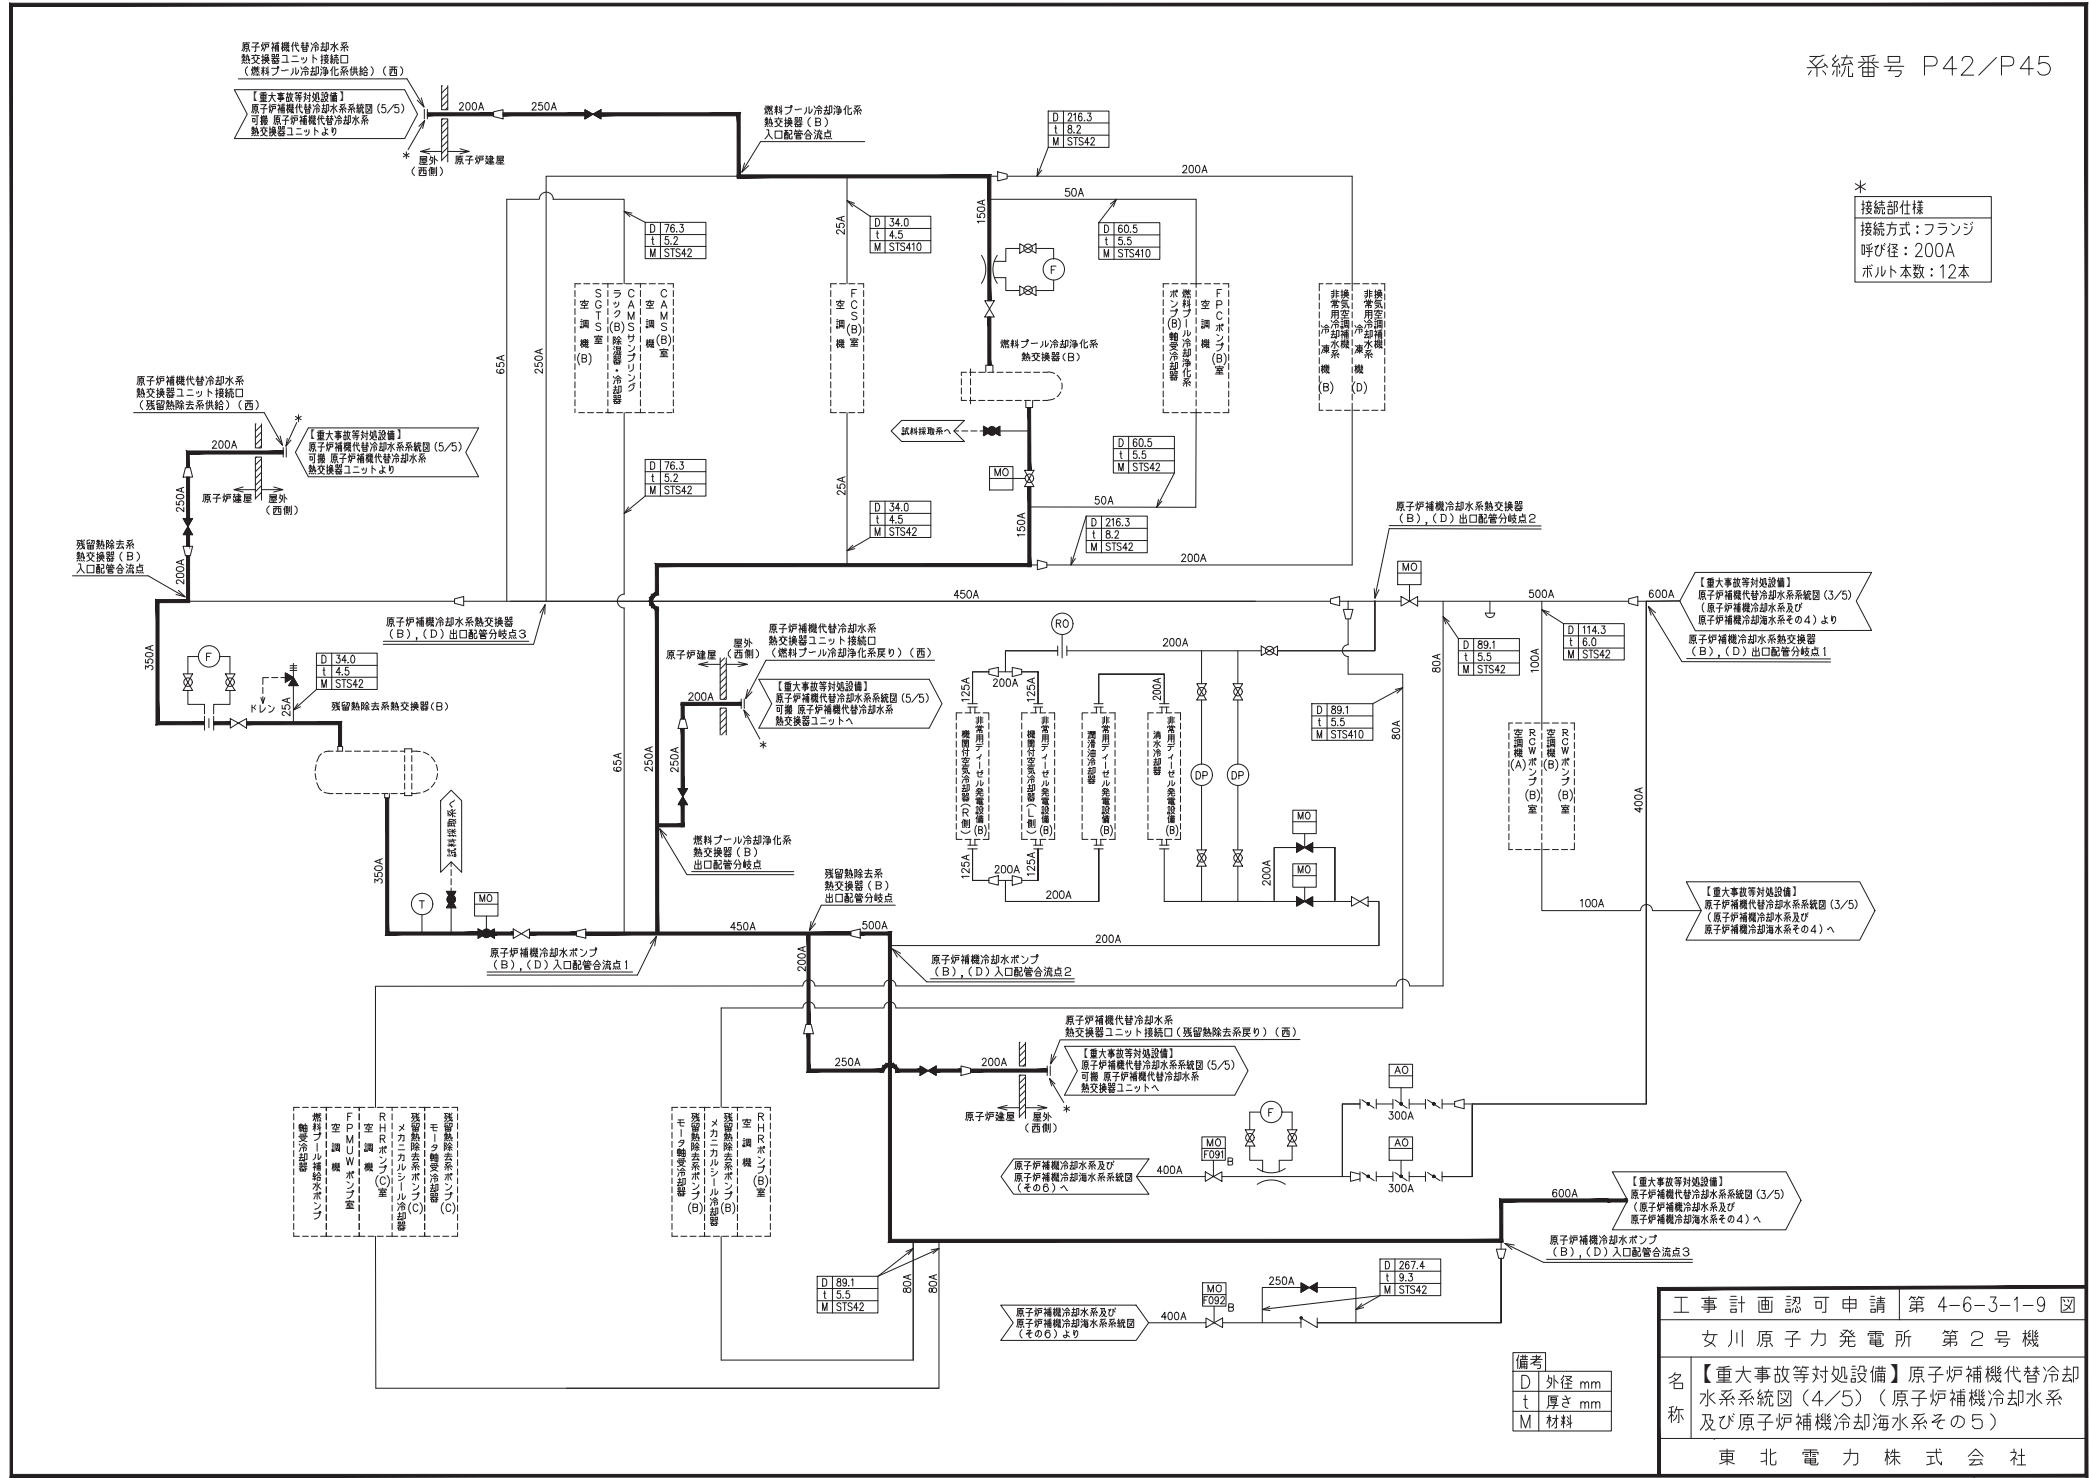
系統番号 P42/P45

原子炉補機代替冷却水系
熱交換器ユニット接続口
(燃料プール冷却浄化系供給)(西)

【重大事故等対処設備】
原子炉補機代替冷却水系系統図(5/5)
可搬 原子炉補機代替冷却水系
熱交換器ユニットより

200A
250A

* 屋外(西側) 原子炉建屋

燃料プール冷却浄化系
熱交換器(B)
入口配管合流点

| D | 216.3 |
|---|---|
| t | 8.2 |
| M | STS42 |

200A
50A
150A

| D | 76.3 |
|---|---|
| t | 5.2 |
| M | STS42 |

| D | 34.0 |
|---|---|
| t | 4.5 |
| M | STS410 |

| D | 60.5 |
|---|---|
| t | 5.5 |
| M | STS410 |

*
接続部仕様
接続方式:フランジ
呼び径:200A
ボルト本数:12本

25A
SGTS室 空調機(B)
CAMS(B)室 空調機
CAMSサンプリングラック(B)除湿器・冷却器
FCS(B)室 空調機
燃料プール冷却浄化系熱交換器(B)
FPCポンプ(B)室 空調機
燃料プール冷却浄化系ポンプ(B)軸受冷却器
換気空調補機非常用冷却水系冷凍機(B)
換気空調補機非常用冷却水系冷凍機(D)

65A
250A

原子炉補機代替冷却水系
熱交換器ユニット接続口
(残留熱除去系供給)(西)

【重大事故等対処設備】
原子炉補機代替冷却水系系統図(5/5)
可搬 原子炉補機代替冷却水系
熱交換器ユニットより

200A
原子炉建屋 屋外(西側)
250A

| D | 76.3 |
|---|---|
| t | 5.2 |
| M | STS42 |

試料採取系へ
MO

| D | 60.5 |
|---|---|
| t | 5.5 |
| M | STS42 |

25A
50A

| D | 34.0 |
|---|---|
| t | 4.5 |
| M | STS42 |

| D | 216.3 |
|---|---|
| t | 8.2 |
| M | STS42 |

150A
200A

残留熱除去系
熱交換器(B)
入口配管合流点
200A

原子炉補機冷却水系熱交換器
(B),(D)出口配管分岐点2

MO
450A
500A
600A

【重大事故等対処設備】
原子炉補機代替冷却水系系統図(3/5)
(原子炉補機冷却水系及び
原子炉補機冷却海水系その4)より

原子炉補機冷却水系熱交換器
(B),(D)出口配管分岐点3

原子炉補機冷却水系熱交換器
(B),(D)出口配管分岐点1

350A
F

| D | 34.0 |
|---|---|
| t | 4.5 |
| M | STS42 |

ドレン
25A
残留熱除去系熱交換器(B)

原子炉補機代替冷却水系
熱交換器ユニット接続口
(燃料プール冷却浄化系戻り)(西)
原子炉建屋 屋外(西側)

【重大事故等対処設備】
原子炉補機代替冷却水系系統図(5/5)
可搬 原子炉補機代替冷却水系
熱交換器ユニットへ

200A
RO
200A

| D | 89.1 |
|---|---|
| t | 5.5 |
| M | STS42 |

| D | 114.3 |
|---|---|
| t | 6.0 |
| M | STS42 |

80A
100A
125A
200A

| D | 89.1 |
|---|---|
| t | 5.5 |
| M | STS410 |

非常用ディーゼル発電設備(B)機関付空気冷却器(R側)
非常用ディーゼル発電設備(B)機関付空気冷却器(L側)
非常用ディーゼル発電設備(B)潤滑油冷却器
非常用ディーゼル発電設備(B)清水冷却器

DP
DP
80A
RCWポンプ(B)室 空調機(A)
RCWポンプ(B)室 空調機(B)
400A

65A
250A
250A

試料採取系へ
350A
T
MO

燃料プール冷却浄化系
熱交換器(B)
出口配管分岐点

MO
MO
200A
125A
200A
200A

100A

【重大事故等対処設備】
原子炉補機代替冷却水系系統図(3/5)
(原子炉補機冷却水系及び
原子炉補機冷却海水系その4)へ

残留熱除去系
熱交換器(B)
出口配管分岐点

450A
500A
200A
200A

原子炉補機冷却水ポンプ
(B),(D)入口配管合流点1

原子炉補機冷却水ポンプ
(B),(D)入口配管合流点2

原子炉補機代替冷却水系
熱交換器ユニット接続口(残留熱除去系戻り)(西)

250A
200A

【重大事故等対処設備】
原子炉補機代替冷却水系系統図(5/5)
可搬 原子炉補機代替冷却水系
熱交換器ユニットへ

原子炉建屋 屋外(西側)
*

AO
300A
AO
300A
F
MO F091 B

原子炉補機冷却水系及び
原子炉補機冷却海水系系統図
(その6)へ
400A

燃料プール補給水ポンプ軸受冷却器
FPMUWポンプ室 空調機
RHRポンプ(C)室 空調機
残留熱除去系ポンプ(C)メカニカルシール冷却器
残留熱除去系ポンプ(C)モータ軸受冷却器
残留熱除去系ポンプ(B)モータ軸受冷却器
残留熱除去系ポンプ(B)メカニカルシール冷却器
RHRポンプ(B)室 空調機

600A

【重大事故等対処設備】
原子炉補機代替冷却水系系統図(3/5)
(原子炉補機冷却水系及び
原子炉補機冷却海水系その4)へ

原子炉補機冷却水ポンプ
(B),(D)入口配管合流点3

| D | 89.1 |
|---|---|
| t | 5.5 |
| M | STS42 |

80A
80A

| D | 267.4 |
|---|---|
| t | 9.3 |
| M | STS42 |

250A
MO F092 B

原子炉補機冷却水系及び
原子炉補機冷却海水系系統図
(その6)より
400A

備考
| D | 外径 mm |
|---|---|
| t | 厚さ mm |
| M | 材料 |

| 工事計画認可申請 | 第 4-6-3-1-9 図 |
|---|---|
| 女川原子力発電所 第2号機 | |
| 名称 | 【重大事故等対処設備】原子炉補機代替冷却水系系統図(4/5)(原子炉補機冷却水系及び原子炉補機冷却海水系その5) |
| 東北電力株式会社 | |